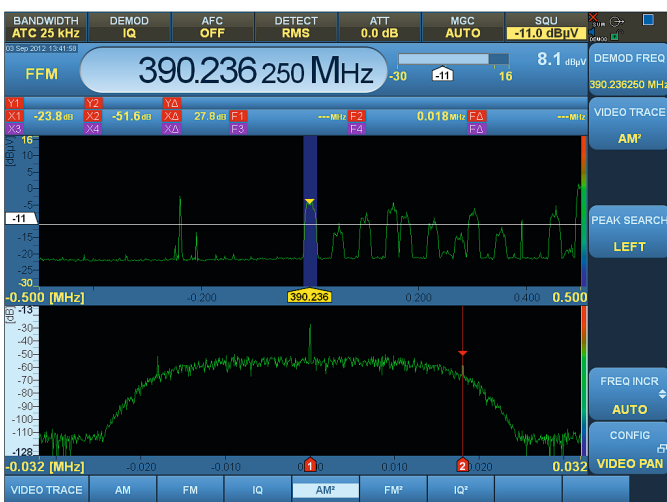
BANDWIDTH ATC 25 kHz
DEMOD IQ
AFC OFF
DETECT RMS
ATT 0.0 dB
MGC AUTO
SQU -11.0 dBµV

03 Sep 2012 13:41:58
FFM
390.236 250 MHz
-30 -11 16
8.1 dBµV

DEMOD FREQ
390.236250 MHz

Y1 X1 -23.8 dB X3
Y2 X2 -51.6 dB X4
YΔ XΔ 27.8 dB XΔ
F1 F3 ---MHz
F2 F4 0.018 MHz
FΔ FΔ ---MHz

VIDEO TRACE
AM²

dBµV 16 10 5 0 -5 -11 -15 -20 -25 -30

PEAK SEARCH
LEFT

-0.500 [MHz] -0.200 390.236 0.200 0.400 0.500

dB -13 -20 -30 -40 -50 -60 -70 -80 -90 -100 -110 -128

FREQ INCR
AUTO

CONFIG
VIDEO PAN

-0.032 [MHz] -0.020 -0.010 1 0.010 2 0.020 0.032

VIDEO TRACE | AM | FM | IQ | AM² | FM² | IQ²